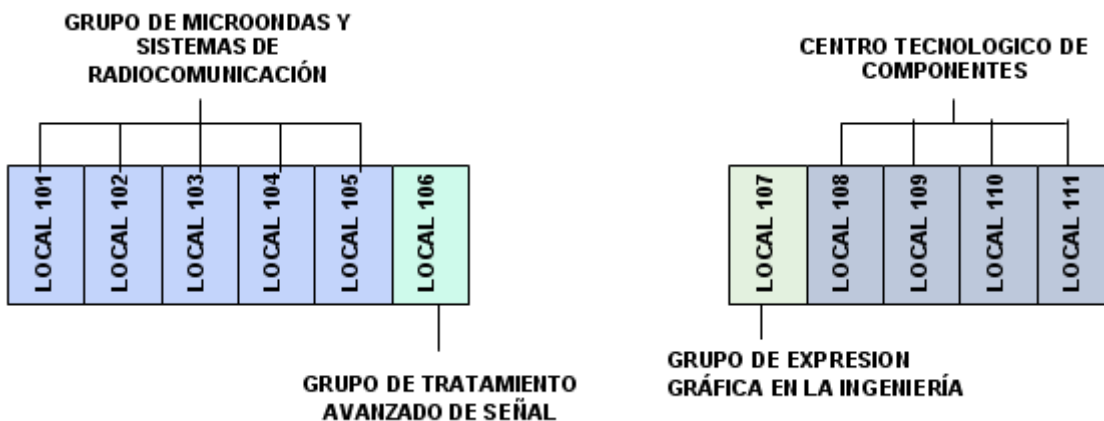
GRUPO DE MICROONDAS Y SISTEMAS DE RADIOCOMUNICACIÓN

LOCAL 101
LOCAL 102
LOCAL 103
LOCAL 104
LOCAL 105
LOCAL 106

GRUPO DE TRATAMIENTO AVANZADO DE SEÑAL

CENTRO TECNOLOGICO DE COMPONENTES

LOCAL 107
LOCAL 108
LOCAL 109
LOCAL 110
LOCAL 111

GRUPO DE EXPRESION GRÁFICA EN LA INGENIERÍA